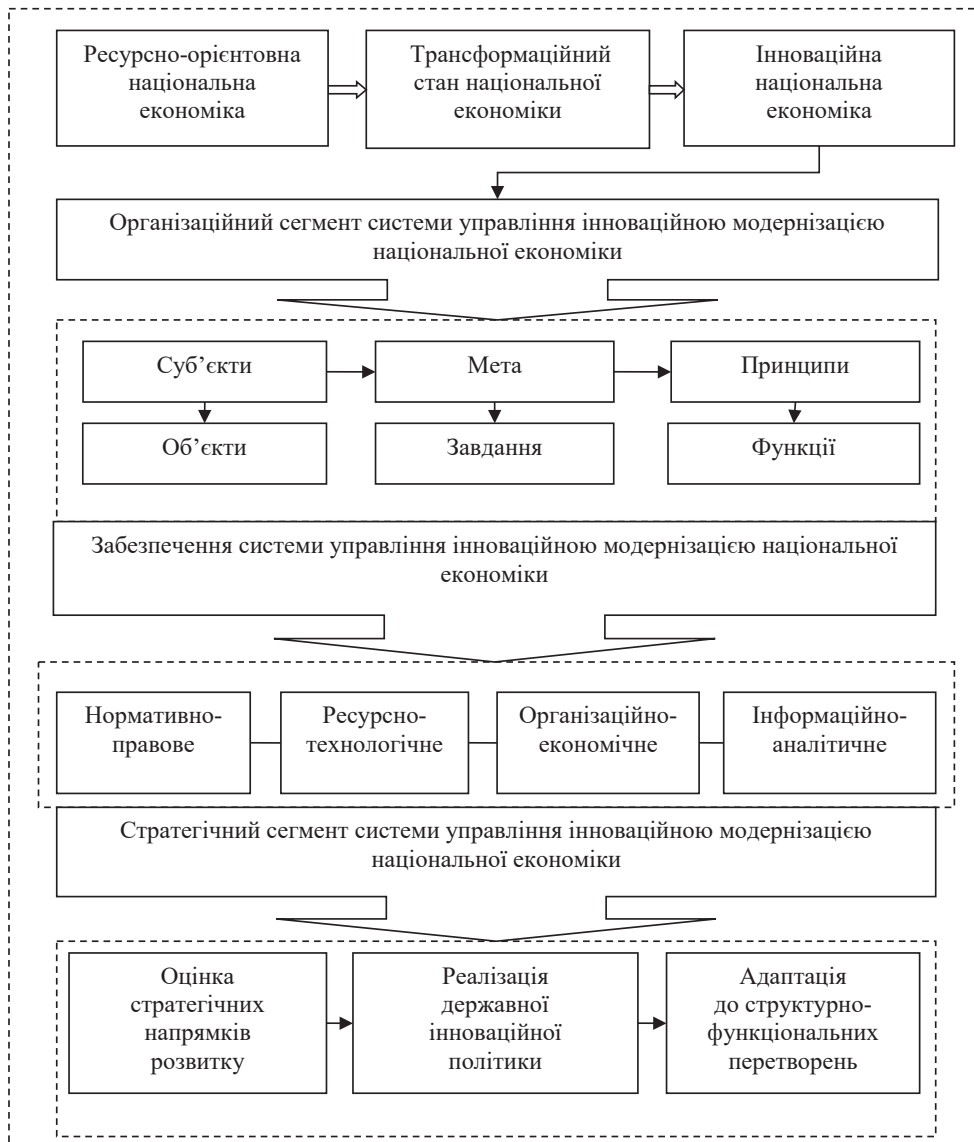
Ресурсно-орієнтовна національна економіка

Трансформаційний стан національної економіки

Інноваційна національна економіка

Організаційний сегмент системи управління інноваційною модернізацією національної економіки

Суб’єкти

Мета

Принципи

Об’єкти

Завдання

Функції

Забезпечення системи управління інноваційною модернізацією національної економіки

Нормативно-правове

Ресурсно-технологічне

Організаційно-економічне

Інформаційно-аналітичне

Стратегічний сегмент системи управління інноваційною модернізацією національної економіки

Оцінка стратегічних напрямків розвитку

Реалізація державної інноваційної політики

Адаптація до структурно-функціональних перетворень